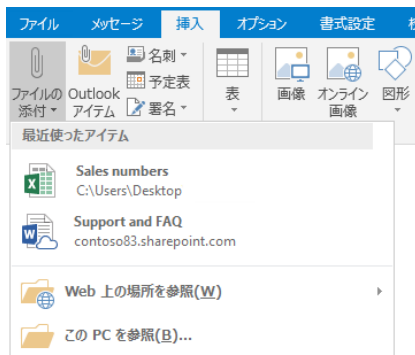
ファイル メッセージ 挿入 オプション 書式設定 校

ファイルの添付 Outlook アイテム 名刺 予定表 署名 表 画像 オンライン画像 図形

最近使ったアイテム

Sales numbers
C:\Users\Desktop

Support and FAQ
contoso83.sharepoint.com

Web 上の場所を参照(W)

この PC を参照(B)...